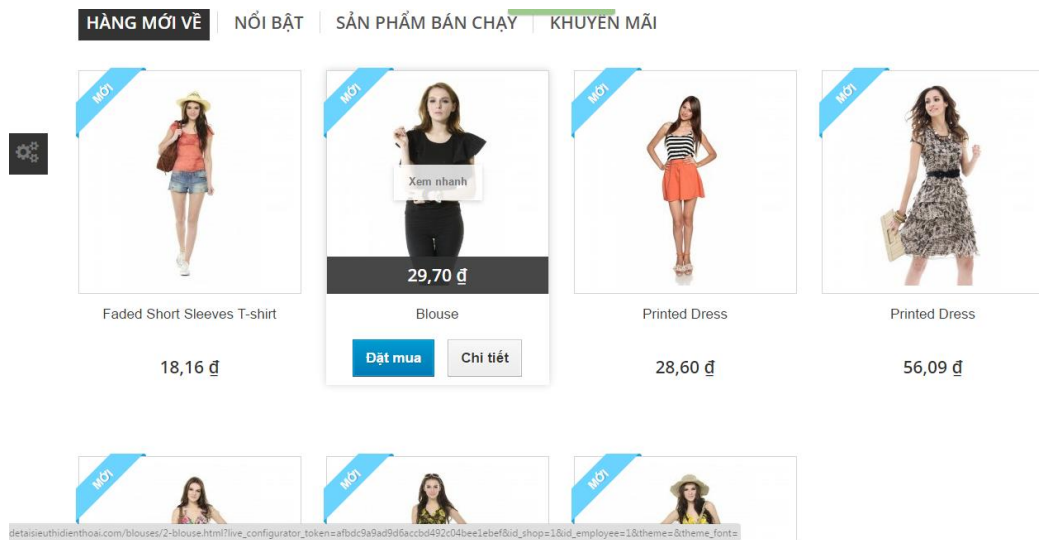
HÀNG MỚI VỀ | NỔI BẬT | SẢN PHẨM BÁN CHẠY | KHUYẾN MÃI

MỚI

Faded Short Sleeves T-shirt

18,16 ₫

MỚI

Xem nhanh

29,70 ₫

Blouse

Đặt mua

Chi tiết

MỚI

Printed Dress

28,60 ₫

MỚI

Printed Dress

56,09 ₫

MỚI

MỚI

MỚI

detaisieuthidienthoai.com/blouses/2-blouse.html?live_configurator_token=afbdc9a9ad9d6accbd492c04bee1ebef&id_shop=1&id_employee=1&theme=&theme_font=